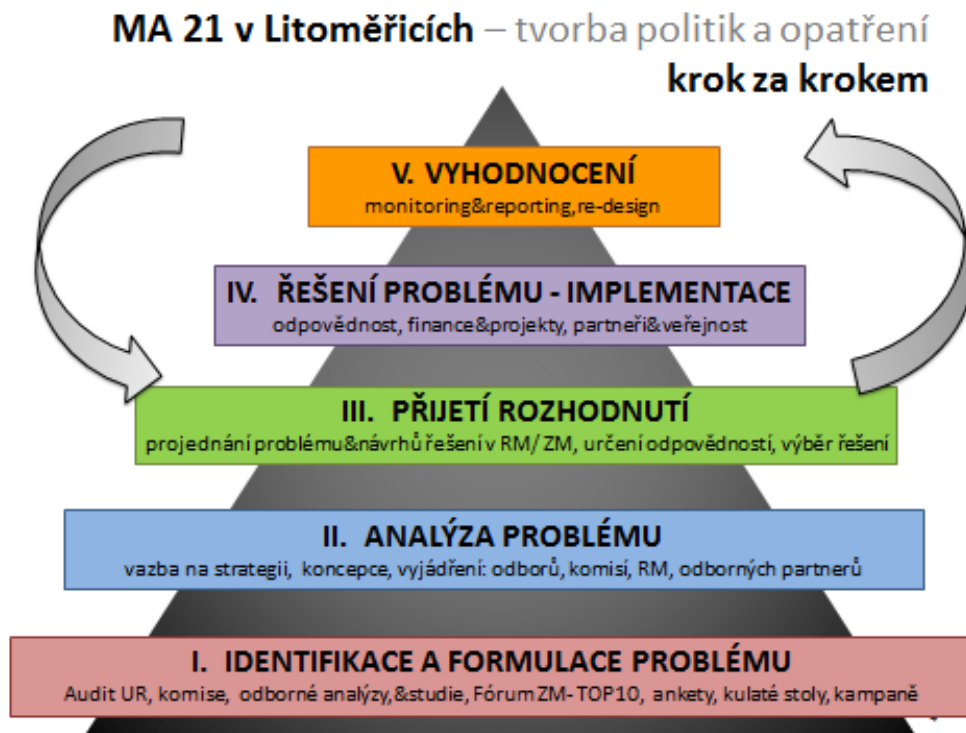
MA 21 v Litoměřicích – tvorba politik a opatření krok za krokem

V. VYHODNOCENÍ
monitoring&reporting,re-design

IV. ŘEŠENÍ PROBLÉMU - IMPLEMENTACE
odpovědnost, finance&projekty, partneři&veřejnost

III. PŘIJETÍ ROZHODNUTÍ
projednání problému&návrhů řešení v RM/ ZM, určení odpovědností, výběr řešení

II. ANALÝZA PROBLÉMU
vazba na strategii, koncepce, vyjádření: odborů, komisí, RM, odborných partnerů

I. IDENTIFIKACE A FORMULACE PROBLÉMU
Audit UR, komise, odborné analýzy,&studie, Fórum ZM- TOP10, ankety, kulaté stoly, kampaně